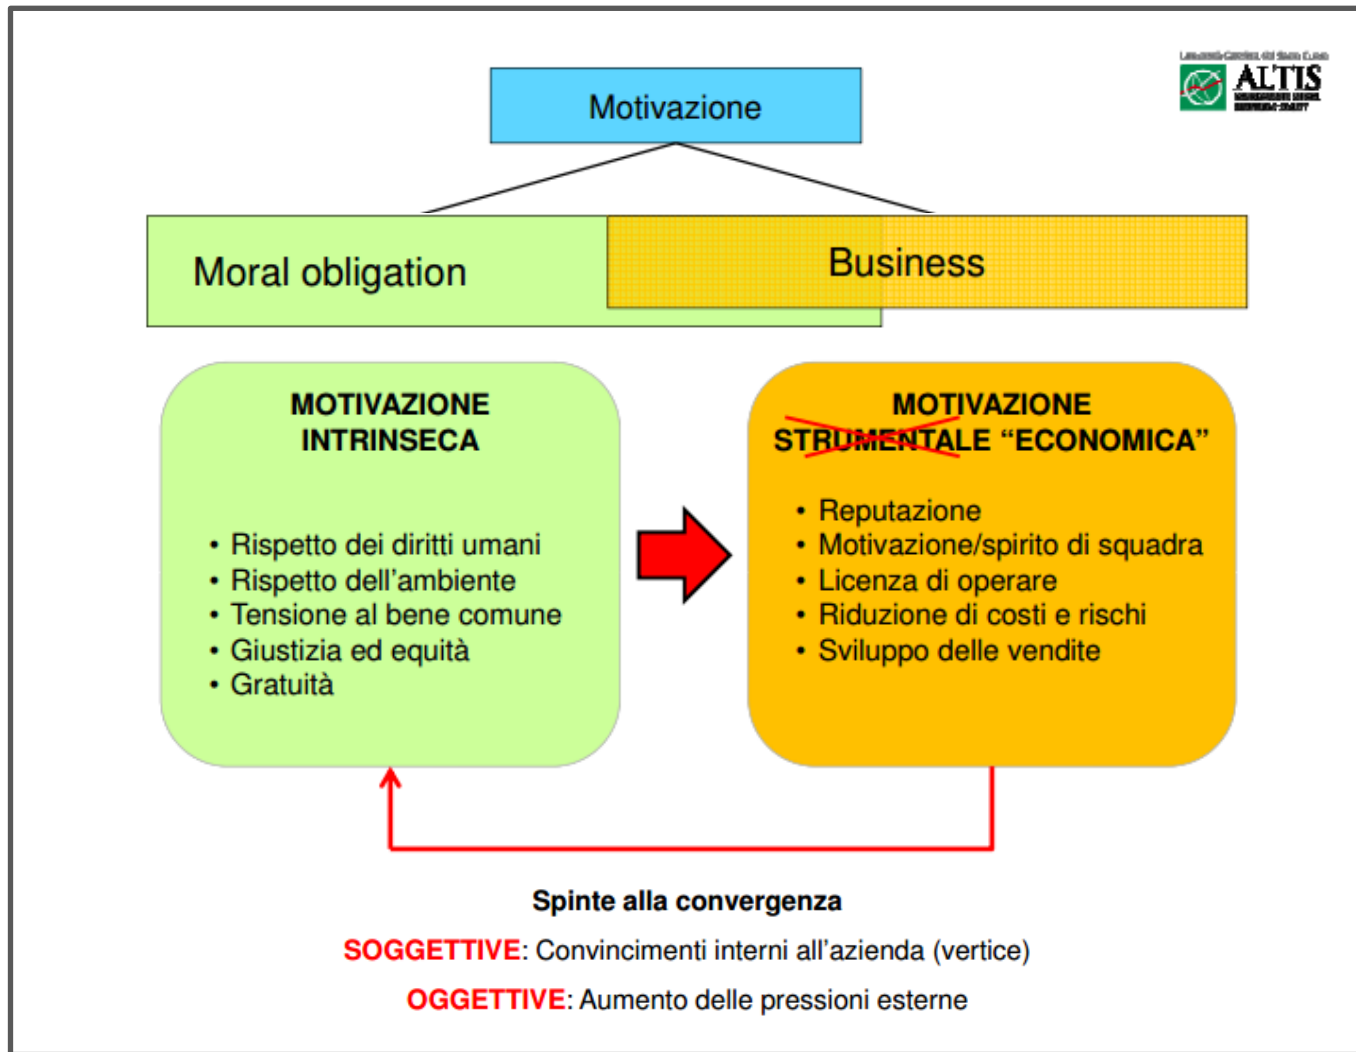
Università Cattolica del Sacro Cuore
ALTIS
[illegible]

Motivazione

Moral obligation

Business

MOTIVAZIONE INTRINSECA

• Rispetto dei diritti umani
• Rispetto dell'ambiente
• Tensione al bene comune
• Giustizia ed equità
• Gratuità

MOTIVAZIONE STRUMENTALE "ECONOMICA"

• Reputazione
• Motivazione/spirito di squadra
• Licenza di operare
• Riduzione di costi e rischi
• Sviluppo delle vendite

Spinte alla convergenza

SOGGETTIVE: Convincimenti interni all'azienda (vertice)

OGGETTIVE: Aumento delle pressioni esterne